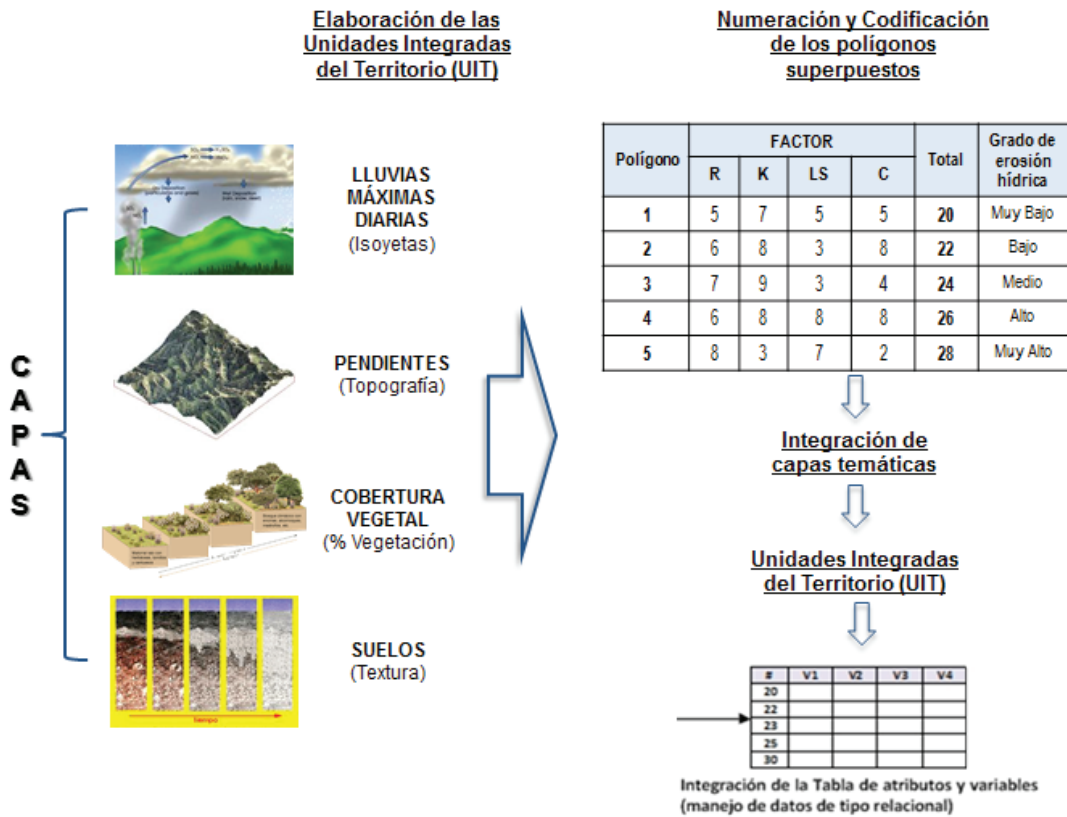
Elaboración de las Unidades Integradas del Territorio (UIT)

Numeración y Codificación de los polígonos superpuestos

CAPAS

LLUVIAS MÁXIMAS DIARIAS
(Isoyetas)

PENDIENTES
(Topografía)

COBERTURA VEGETAL
(% Vegetación)

SUELOS
(Textura)

| Polígono | FACTOR R | FACTOR K | FACTOR LS | FACTOR C | Total | Grado de erosión hídrica |
|---|---|---|---|---|---|---|
| 1 | 5 | 7 | 5 | 5 | 20 | Muy Bajo |
| 2 | 6 | 8 | 3 | 8 | 22 | Bajo |
| 3 | 7 | 9 | 3 | 4 | 24 | Medio |
| 4 | 6 | 8 | 8 | 8 | 26 | Alto |
| 5 | 8 | 3 | 7 | 2 | 28 | Muy Alto |

Integración de capas temáticas

Unidades Integradas del Territorio (UIT)

| # | V1 | V2 | V3 | V4 |
|---|---|---|---|---|
| 20 | | | | |
| 22 | | | | |
| 23 | | | | |
| 25 | | | | |
| 30 | | | | |

Integración de la Tabla de atributos y variables (manejo de datos de tipo relacional)